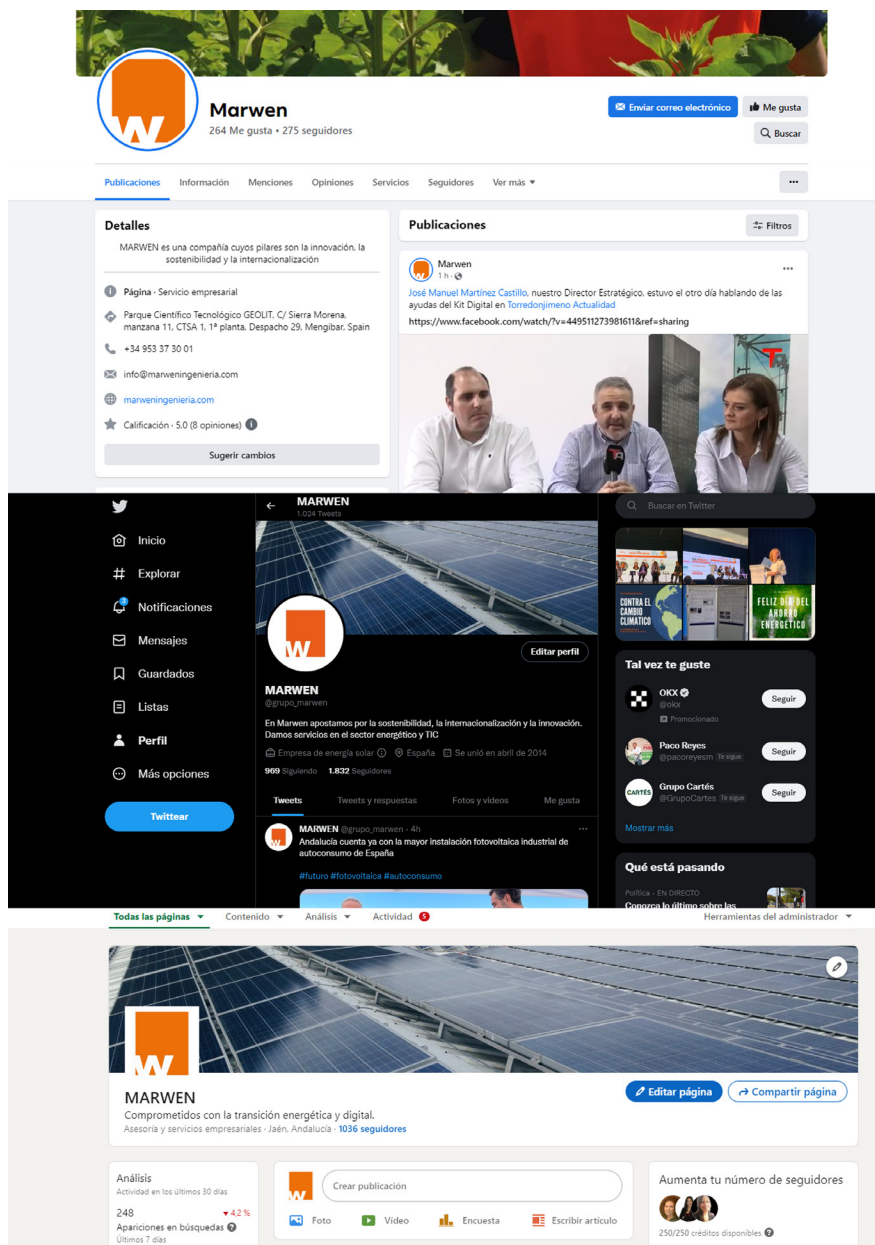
Marwen
264 Me gusta • 275 seguidores

Enviar correo electrónico
Me gusta
Buscar

Publicaciones Información Menciones Opiniones Servicios Seguidores Ver más

Detalles
MARWEN es una compañía cuyos pilares son la innovación, la sostenibilidad y la internacionalización

Página · Servicio empresarial
Parque Científico Tecnológico GEOLIT, C/ Sierra Morena, manzana 11, CTSA 1, 1ª planta, Despacho 29, Mengíbar, Spain
+34 953 37 30 01
info@marweningenieria.com
marweningenieria.com
Calificación · 5,0 (8 opiniones)
Sugerir cambios

Publicaciones
Filtros

Marwen
1 h ·
José Manuel Martínez Castillo, nuestro Director Estratégico, estuvo el otro día hablando de las ayudas del Kit Digital en Torredonjimeno Actualidad
https://www.facebook.com/watch/?v=449511273981611&ref=sharing

Inicio
Explorar
Notificaciones
Mensajes
Guardados
Listas
Perfil
Más opciones
Twittear

MARWEN
1.024 Tweets
Editar perfil
MARWEN
@grupo_marwen
En Marwen apostamos por la sostenibilidad, la internacionalización y la innovación. Damos servicios en el sector energético y TIC
Empresa de energía solar España Se unió en abril de 2014
969 Siguiendo 1.832 Seguidores
Tweets Tweets y respuestas Fotos y videos Me gusta

MARWEN @grupo_marwen · 4h
Andalucía cuenta ya con la mayor instalación fotovoltaica industrial de autoconsumo de España
#futuro #fotovoltaica #autoconsumo

Buscar en Twitter
CONTRA EL CAMBIO CLIMÁTICO
FELIZ DÍA DEL AHORRO ENERGÉTICO
Tal vez te guste
OKX @okx Promocionado Seguir
Paco Reyes @pacoreyesm Te sigue Seguir
Grupo Cartés @GrupoCartes Te sigue Seguir
Mostrar más
Qué está pasando
Política · EN DIRECTO
Conozca lo último sobre las

Todas las páginas Contenido Análisis Actividad 5 Herramientas del administrador

MARWEN
Comprometidos con la transición energética y digital.
Asesoría y servicios empresariales · Jaén, Andalucía · 1036 seguidores
Editar página
Compartir página

Análisis
Actividad en los últimos 30 días
248 ▼4,2 %
Apariciones en búsquedas
Últimos 7 días

Crear publicación
Foto Vídeo Encuesta Escribir artículo

Aumenta tu número de seguidores
250/250 créditos disponibles